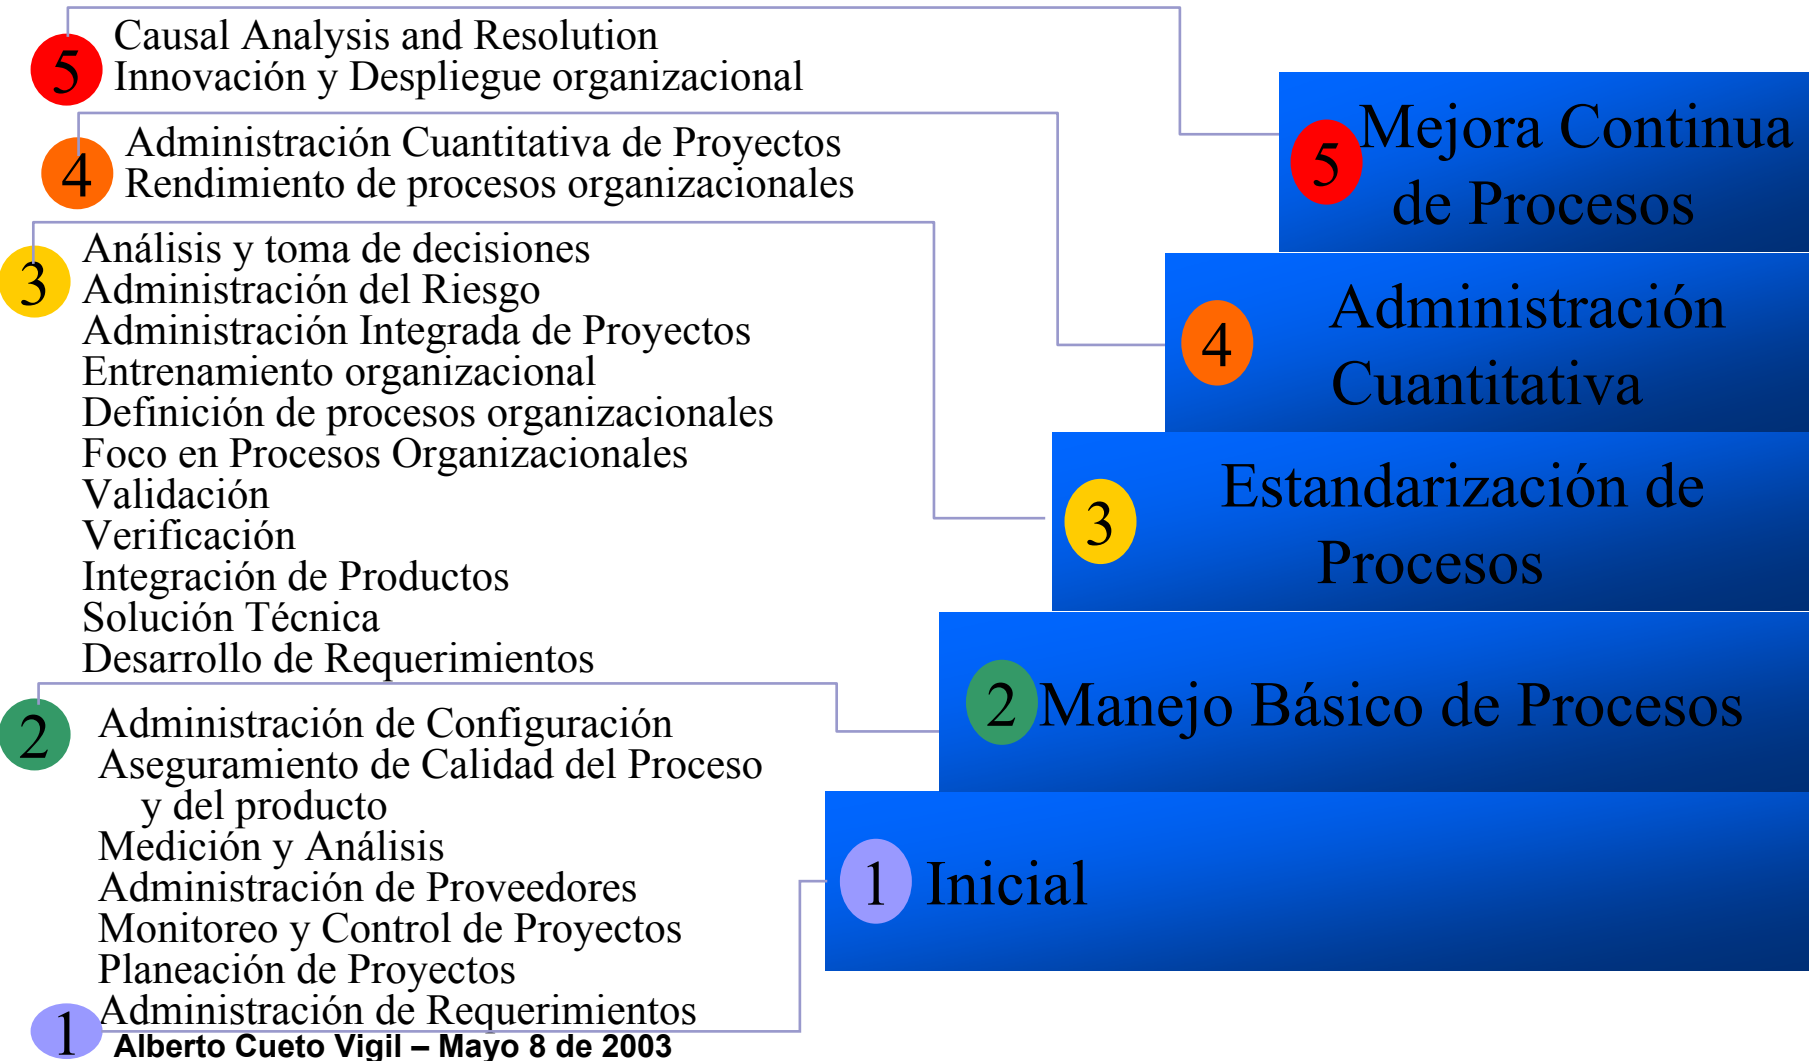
5 Causal Analysis and Resolution
Innovación y Despliegue organizacional

4 Administración Cuantitativa de Proyectos
Rendimiento de procesos organizacionales

3 Análisis y toma de decisiones
Administración del Riesgo
Administración Integrada de Proyectos
Entrenamiento organizacional
Definición de procesos organizacionales
Foco en Procesos Organizacionales
Validación
Verificación
Integración de Productos
Solución Técnica
Desarrollo de Requerimientos

2 Administración de Configuración
Aseguramiento de Calidad del Proceso y del producto
Medición y Análisis
Administración de Proveedores
Monitoreo y Control de Proyectos
Planeación de Proyectos
Administración de Requerimientos

1

5 Mejora Continua de Procesos

4 Administración Cuantitativa

3 Estandarización de Procesos

2 Manejo Básico de Procesos

1 Inicial

Alberto Cueto Vigil – Mayo 8 de 2003